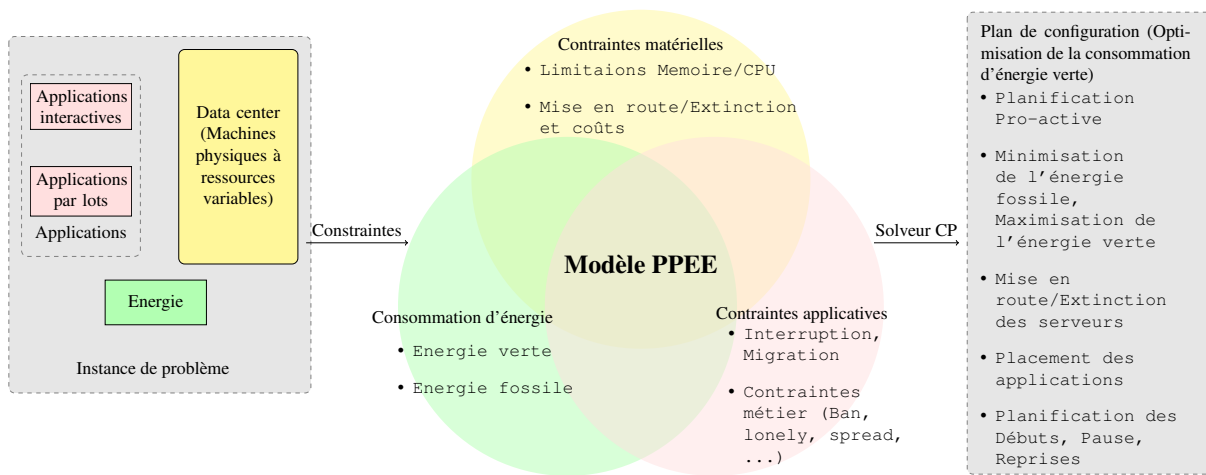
Applications interactives

Applications par lots

Applications

Data center (Machines physiques à ressources variables)

Energie

Instance de problème

Constraintes

Contraintes matérielles
• Limitaions Memoire/CPU
• Mise en route/Extinction et coûts

Modèle PPEE

Consommation d'énergie
• Energie verte
• Energie fossile

Contraintes applicatives
• Interruption, Migration
• Contraintes métier (Ban, lonely, spread, ...)

Solveur CP

Plan de configuration (Optimisation de la consommation d'énergie verte)
• Planification Pro-active
• Minimisation de l'énergie fossile, Maximisation de l'énergie verte
• Mise en route/Extinction des serveurs
• Placement des applications
• Planification des Débuts, Pause, Reprises